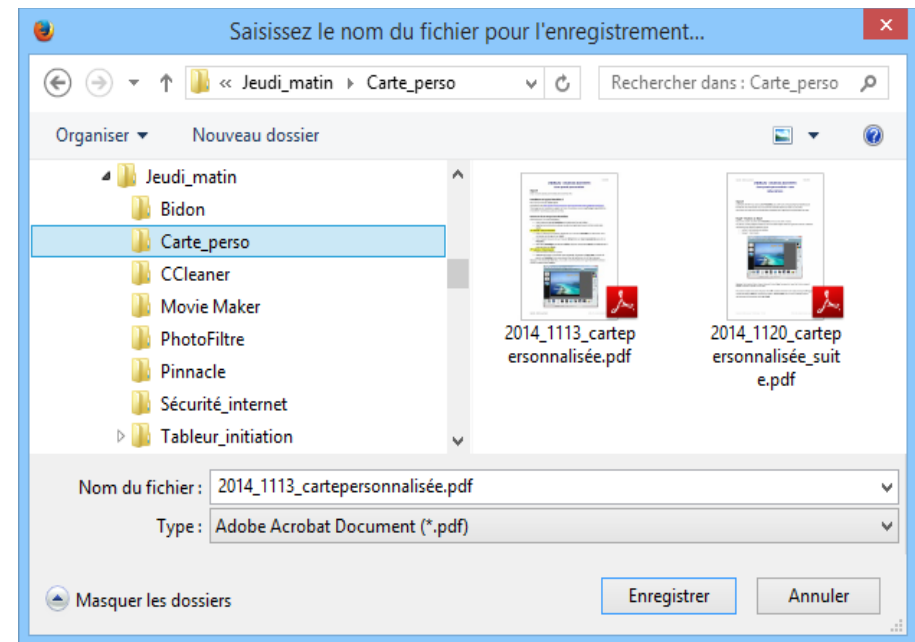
Saisissez le nom du fichier pour l'enregistrement...

« Jeudi_matin ▸ Carte_perso

Rechercher dans : Carte_perso

Organiser ▾ Nouveau dossier

Jeudi_matin
Bidon
Carte_perso
CCleaner
Movie Maker
PhotoFiltre
Pinnacle
Sécurité_internet
Tableur_initiation

2014_1113_cartepersonnalisée.pdf

2014_1120_cartepersonnalisée_suite.pdf

Nom du fichier : 2014_1113_cartepersonnalisée.pdf

Type : Adobe Acrobat Document (*.pdf)

Masquer les dossiers

Enregistrer

Annuler